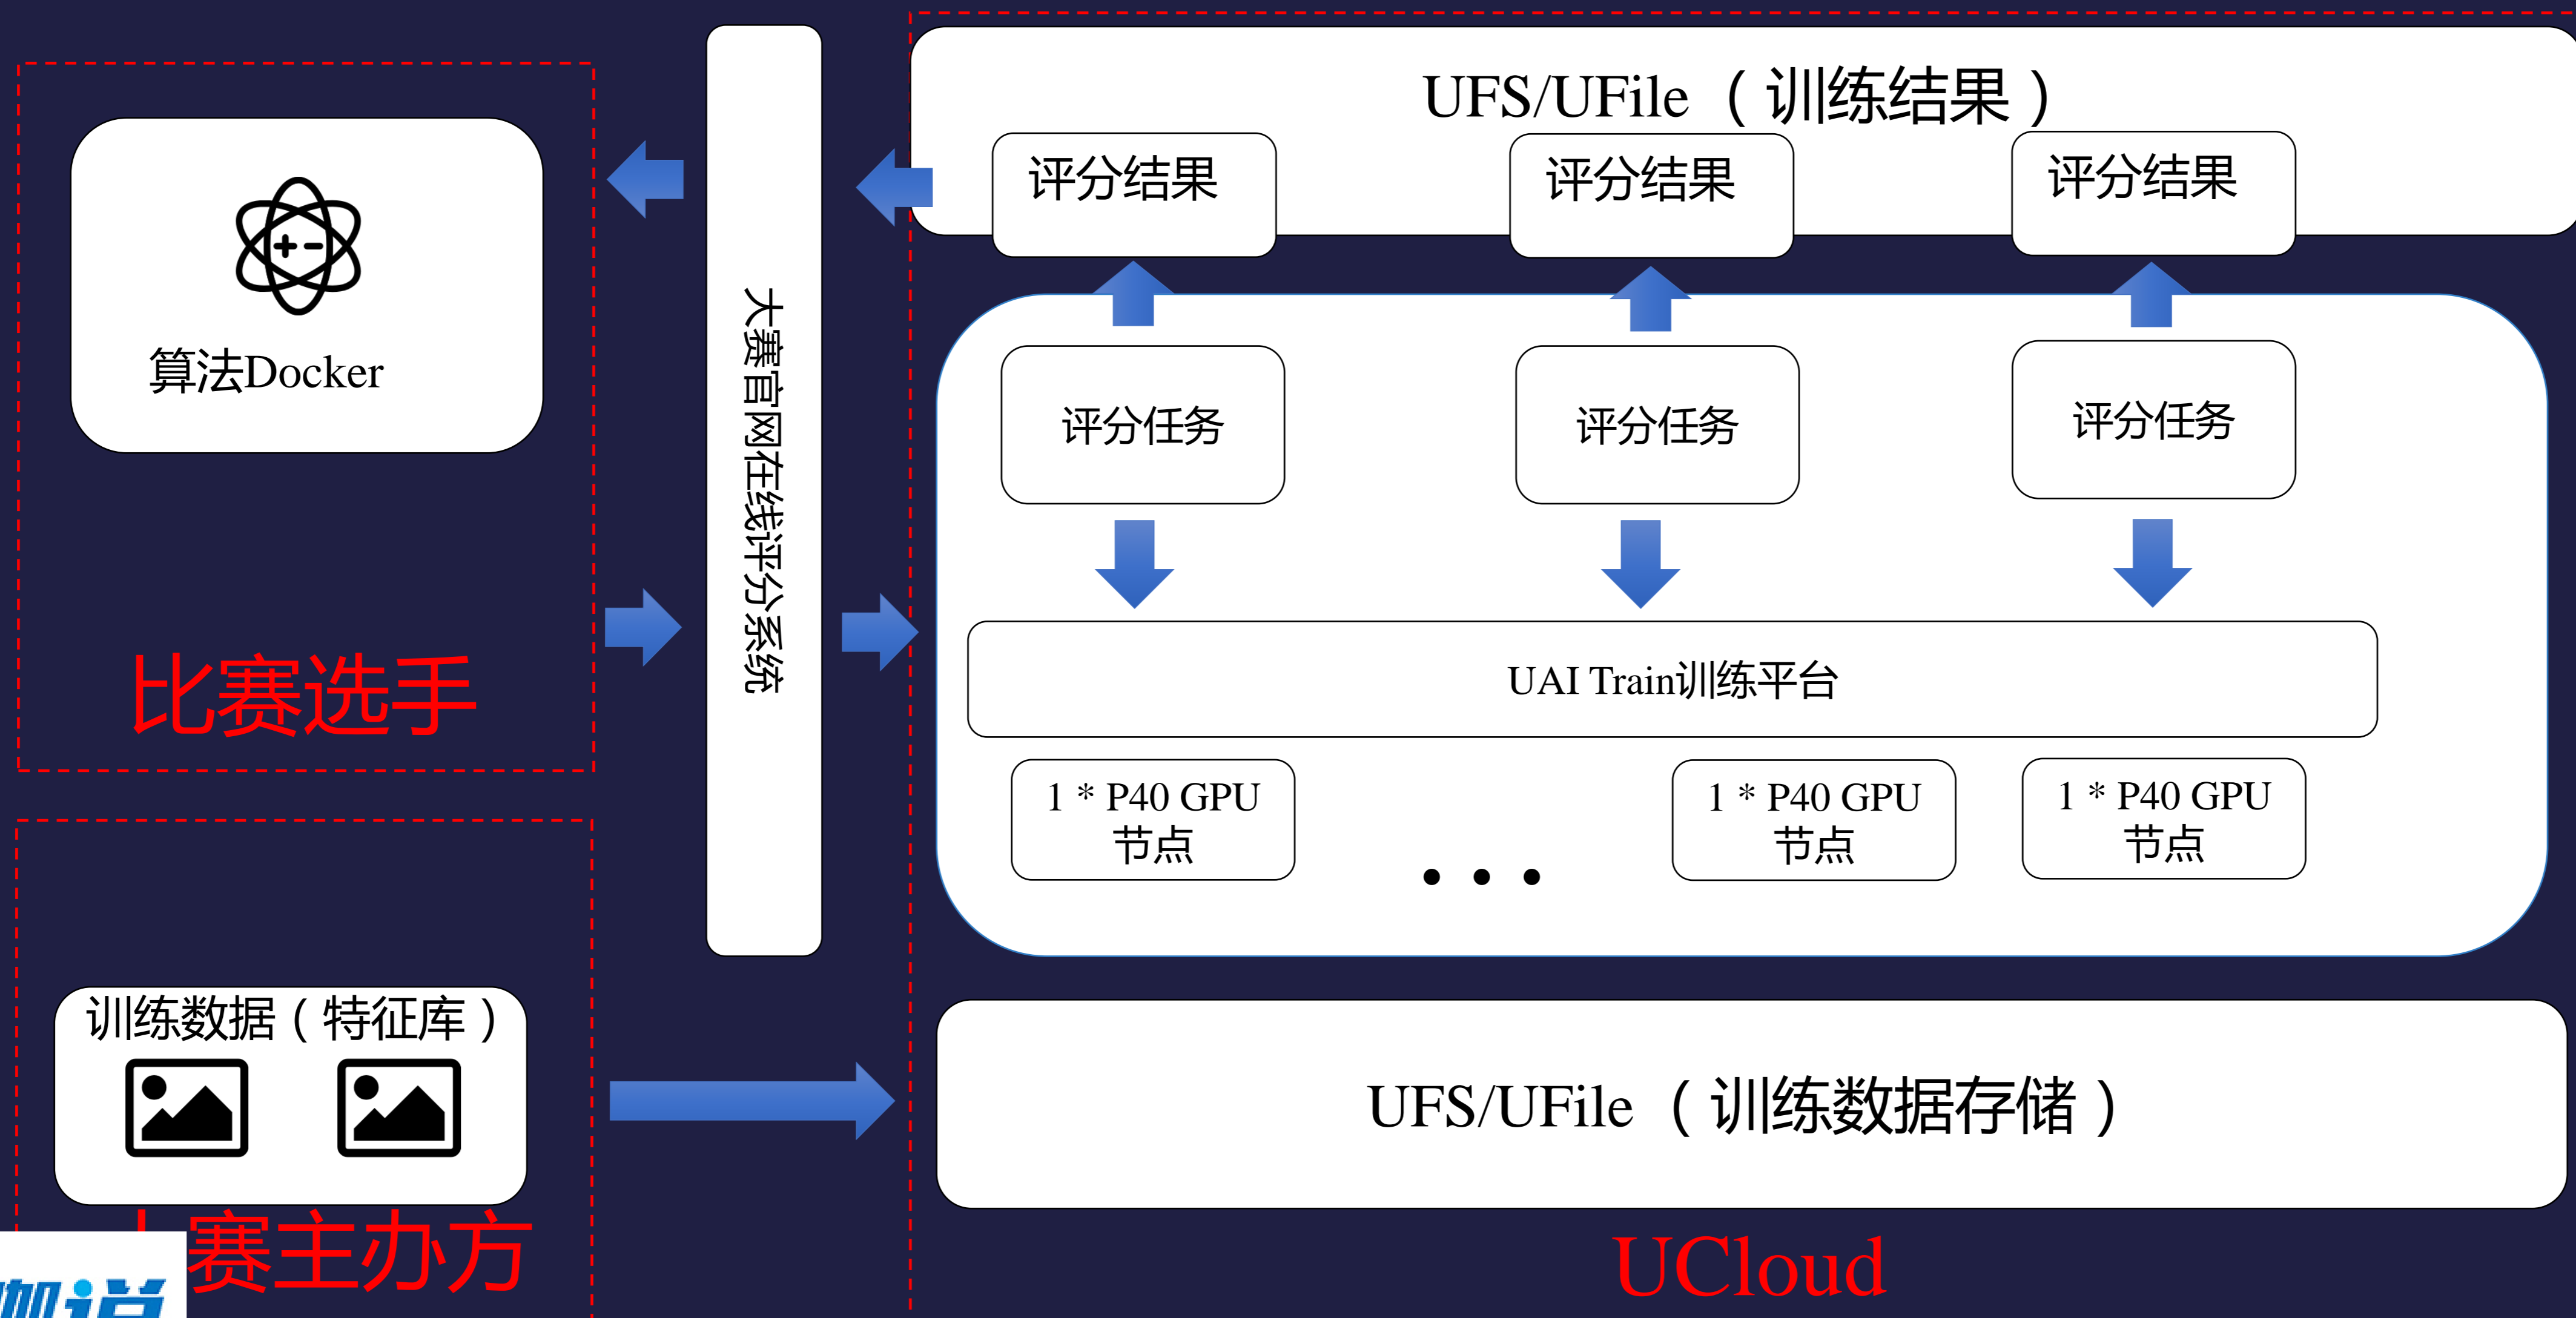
算法Docker

比赛选手

训练数据（特征库）

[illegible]赛主办方

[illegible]

大赛官网在线评分系统

UFS/UFile（训练结果）

评分结果

评分结果

评分结果

评分任务

评分任务

评分任务

UAI Train训练平台

1 * P40 GPU 节点

. . .

1 * P40 GPU 节点

1 * P40 GPU 节点

UFS/UFile（训练数据存储）

UCloud